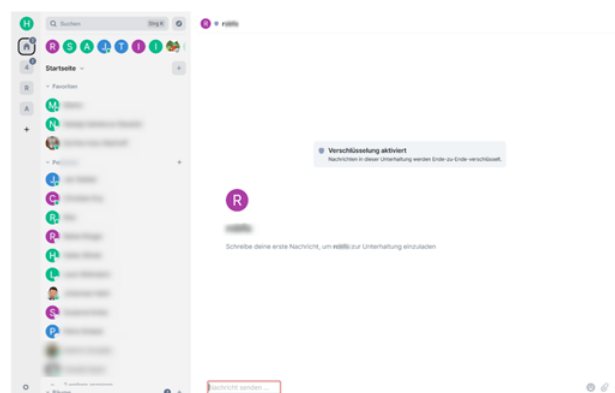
H

Suchen Strg K

R S A L T I I

4

Startseite

Favoriten

M

N

Pe

J

C

R

L

P

S

P

R

rdiifo

Verschlüsselung aktiviert
Nachrichten in dieser Unterhaltung werden Ende-zu-Ende-verschlüsselt.

R

rdiifo

Schreibe deine erste Nachricht, um rdiifo zur Unterhaltung einzuladen

Nachricht senden ...

Räume